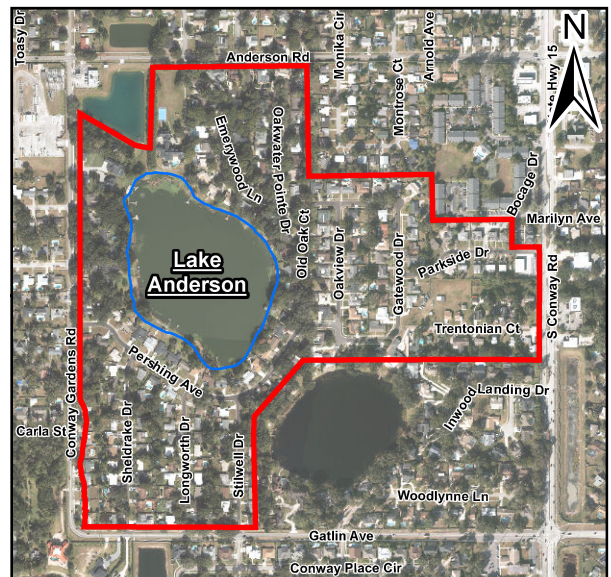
Toasy Dr
Anderson Rd
Monika Cir
Arnold Ave
Montrose Ct
N
State Hwy 15
Emerywood Ln
Oakwater Pointe Dr
Bocage Dr
Marilyn Ave
Lake Anderson
Old Oak Ct
Oakview Dr
Gatewood Dr
Parkside Dr
S Conway Rd
Trentonian Ct
Conway Gardens Rd
Pershing Ave
Landing Dr
Inwood
Carla St
Sheldrake Dr
Longworth Dr
Stilwell Dr
Woodlynne Ln
Gatlin Ave
Conway Place Cir